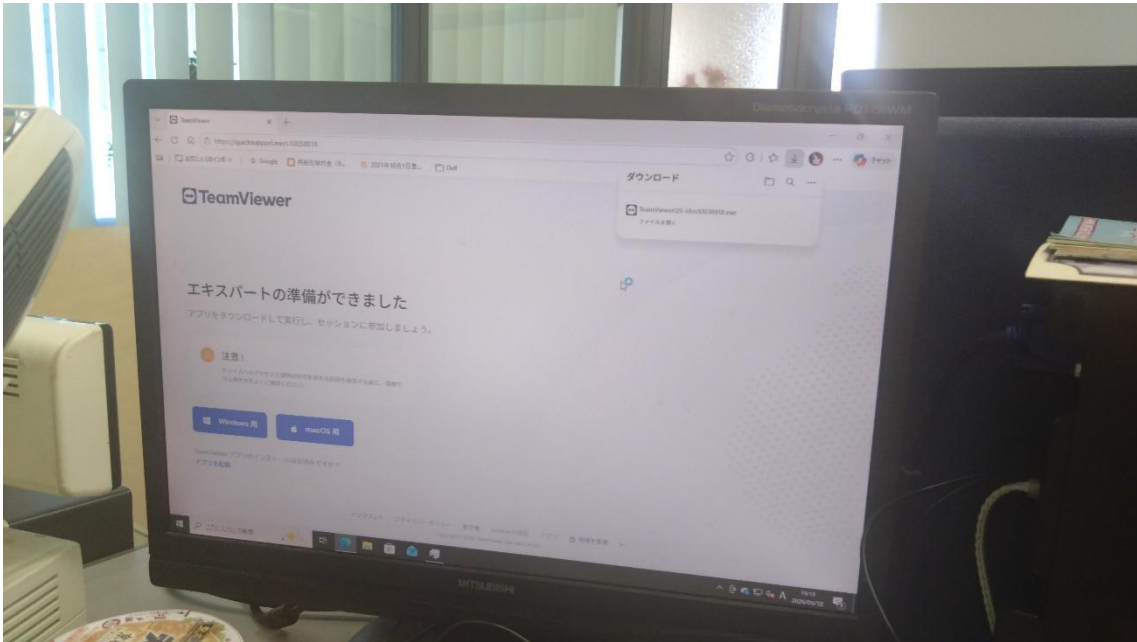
TeamViewer

https://quicksupport.me/c5938818

Google

2021年10月1日意...

Dell

ダウンロード

TeamViewerQS-idcc5938818.exe

ファイルを開く

チャット

TeamViewer

エキスパートの準備ができました

アプリをダウンロードして実行し、セッションに参加しましょう。

注意！

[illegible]

Windows 用

macOS 用

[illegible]

アプリを起動

ここに入力して検索

MITSUBISHI

Diamondcrysta RDT197WM